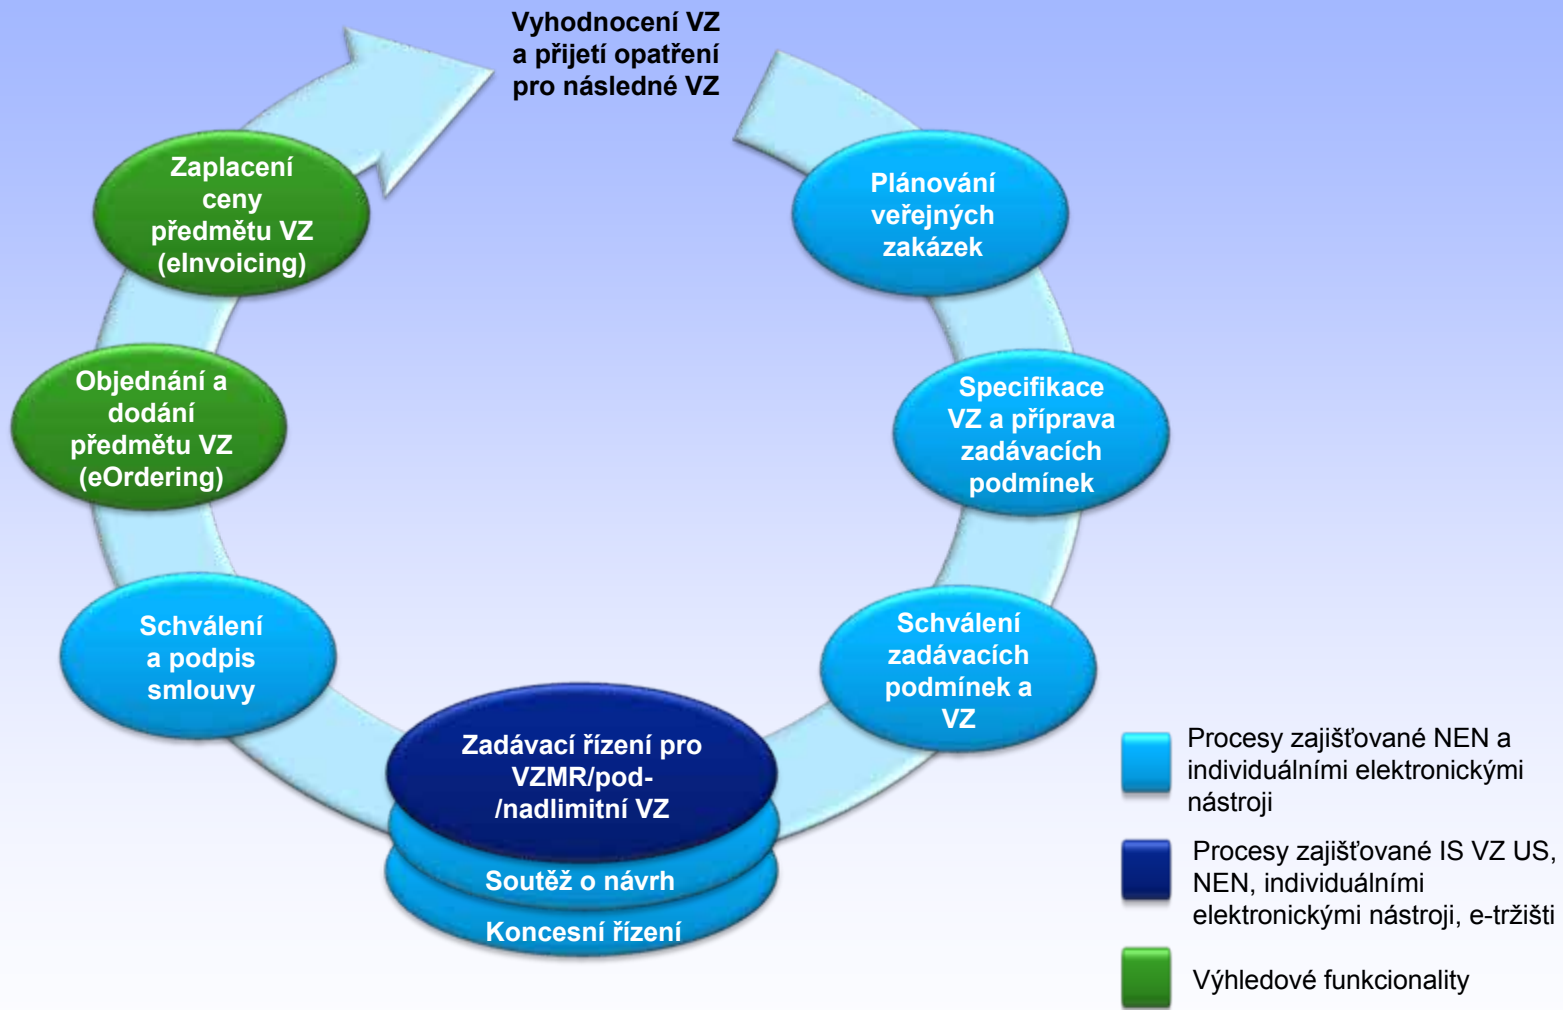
Vyhodnocení VZ a přijetí opatření pro následné VZ

Plánování veřejných zakázek

Specifikace VZ a příprava zadávacích podmínek

Schválení zadávacích podmínek a VZ

Zadávací řízení pro VZMR/pod-/nadlimitní VZ

Soutěž o návrh

Koncesní řízení

Schválení a podpis smlouvy

Objednání a dodání předmětu VZ (eOrdering)

Zaplacení ceny předmětu VZ (eInvoicing)

Procesy zajišťované NEN a individuálními elektronickými nástroji

Procesy zajišťované IS VZ US, NEN, individuálními elektronickými nástroji, e-tržišti

Výhledové funkcionality